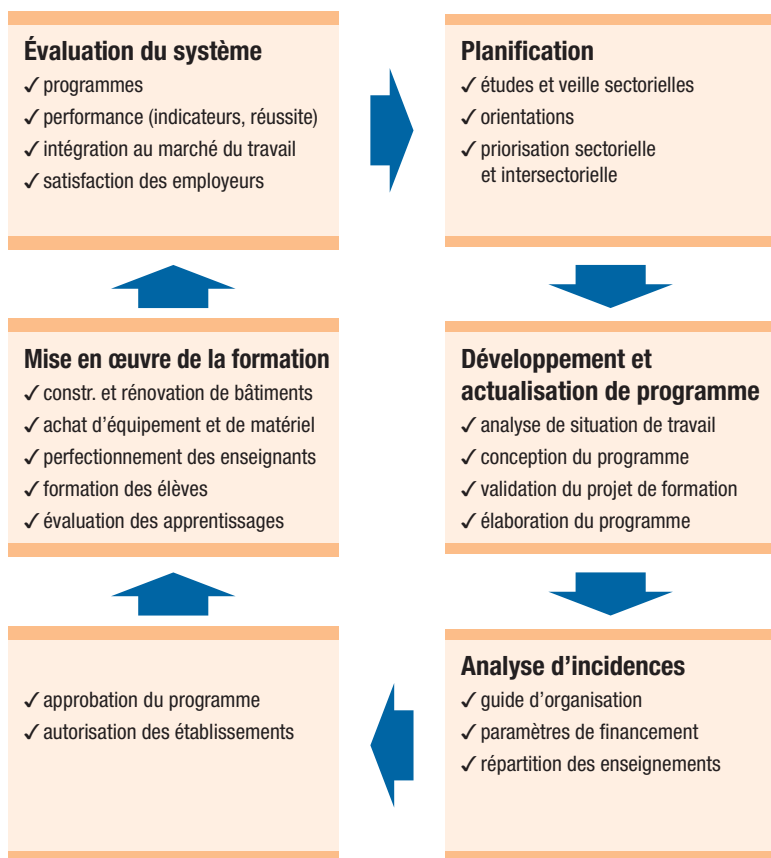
Évaluation du système
✓ programmes
✓ performance (indicateurs, réussite)
✓ intégration au marché du travail
✓ satisfaction des employeurs

Planification
✓ études et veille sectorielles
✓ orientations
✓ priorisation sectorielle et intersectorielle

Mise en œuvre de la formation
✓ constr. et rénovation de bâtiments
✓ achat d'équipement et de matériel
✓ perfectionnement des enseignants
✓ formation des élèves
✓ évaluation des apprentissages

Développement et actualisation de programme
✓ analyse de situation de travail
✓ conception du programme
✓ validation du projet de formation
✓ élaboration du programme

✓ approbation du programme
✓ autorisation des établissements

Analyse d'incidences
✓ guide d'organisation
✓ paramètres de financement
✓ répartition des enseignements